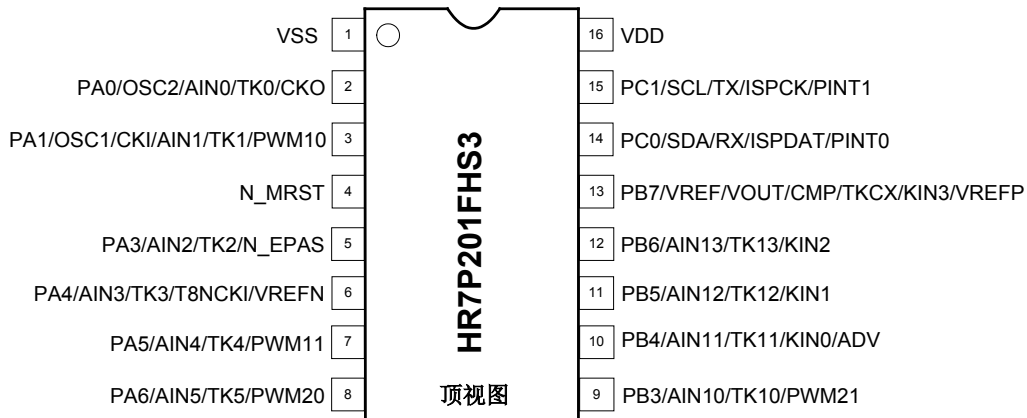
VSS 1
PA0/OSC2/AIN0/TK0/CKO 2
PA1/OSC1/CKI/AIN1/TK1/PWM10 3
N_MRST 4
PA3/AIN2/TK2/N_EPAS 5
PA4/AIN3/TK3/T8NCKI/VREFN 6
PA5/AIN4/TK4/PWM11 7
PA6/AIN5/TK5/PWM20 8

HR7P201FHS3

顶视图

16 VDD
15 PC1/SCL/TX/ISPCK/PINT1
14 PC0/SDA/RX/ISPDAT/PINT0
13 PB7/VREF/VOUT/CMP/TKCX/KIN3/VREFP
12 PB6/AIN13/TK13/KIN2
11 PB5/AIN12/TK12/KIN1
10 PB4/AIN11/TK11/KIN0/ADV
9 PB3/AIN10/TK10/PWM21